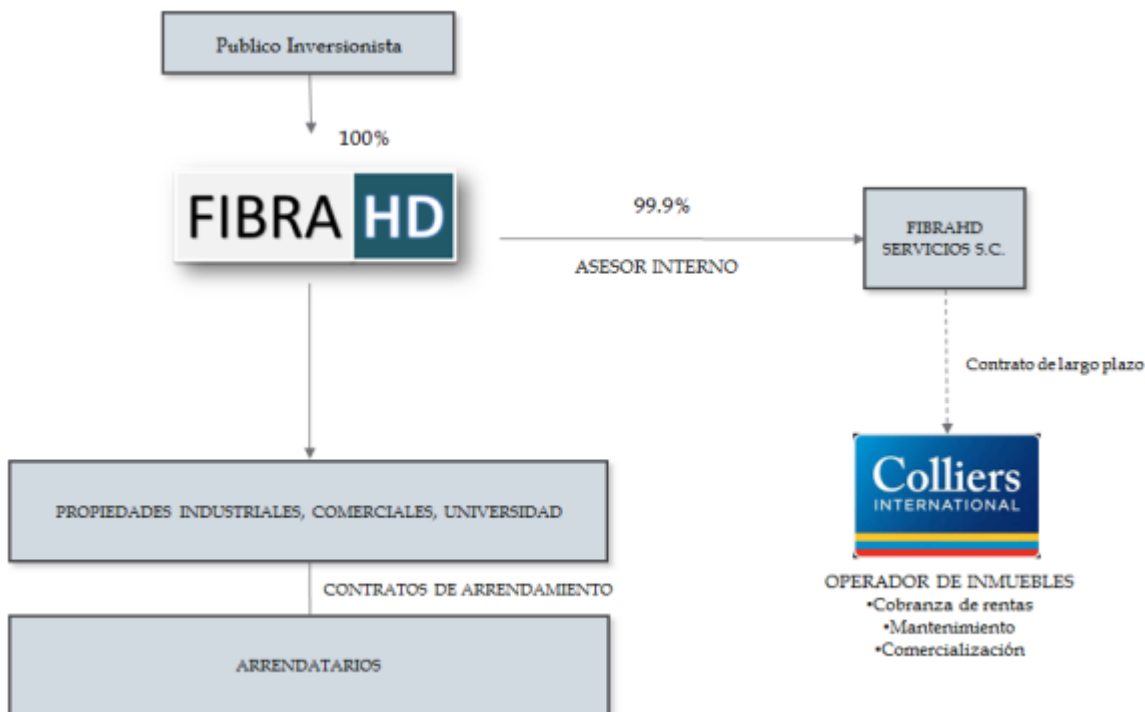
Publico Inversionista

100%

FIBRA HD

99.9%

ASESOR INTERNO

FIBRAHD SERVICIOS S.C.

Contrato de largo plazo

Colliers INTERNATIONAL

OPERADOR DE INMUEBLES
•Cobranza de rentas
•Mantenimiento
•Comercialización

PROPIEDADES INDUSTRIALES, COMERCIALES, UNIVERSIDAD

CONTRATOS DE ARRENDAMIENTO

ARRENDATARIOS